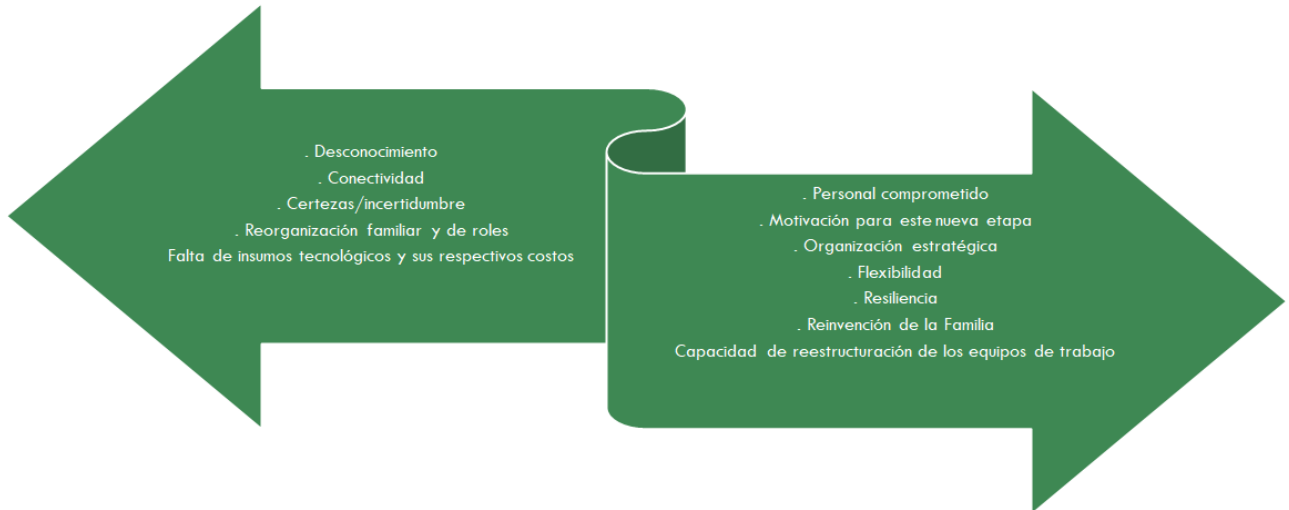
. Desconocimiento
. Conectividad
. Certezas/incertidumbre
. Reorganización familiar y de roles
Falta de insumos tecnológicos y sus respectivos costos

. Personal comprometido
. Motivación para este nueva etapa
. Organización estratégica
. Flexibilidad
. Resiliencia
. Reinvención de la Familia
Capacidad de reestructuración de los equipos de trabajo